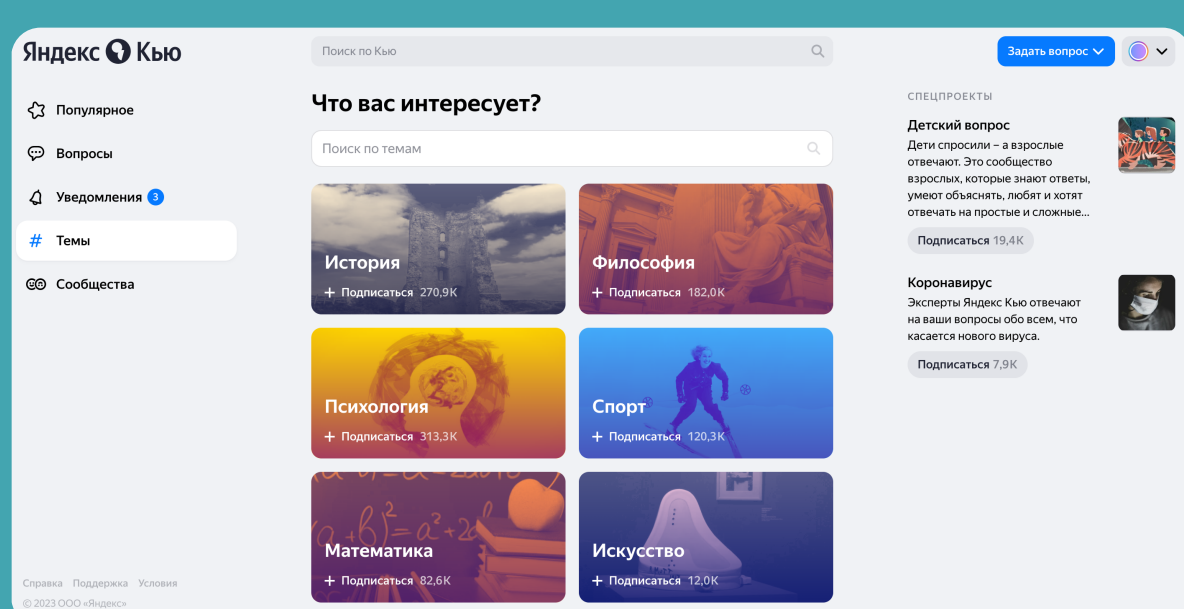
Яндекс Кью

Поиск по Кью

Задать вопрос

Популярное

Вопросы

Уведомления 3

Темы

Сообщества

Что вас интересует?

Поиск по темам

История
+ Подписаться 270,9K

Философия
+ Подписаться 182,0K

Психология
+ Подписаться 313,3K

Спорт
+ Подписаться 120,3K

$(a+b)^2=a^2+2ab$

Математика
+ Подписаться 82,6K

Искусство
+ Подписаться 12,0K

СПЕЦПРОЕКТЫ

Детский вопрос
Дети спросили – а взрослые отвечают. Это сообщество взрослых, которые знают ответы, умеют объяснять, любят и хотят отвечать на простые и сложные...

Подписаться 19,4K

Коронавирус
Эксперты Яндекс Кью отвечают на ваши вопросы обо всем, что касается нового вируса.

Подписаться 7,9K

Справка Поддержка Условия

© 2023 ООО «Яндекс»